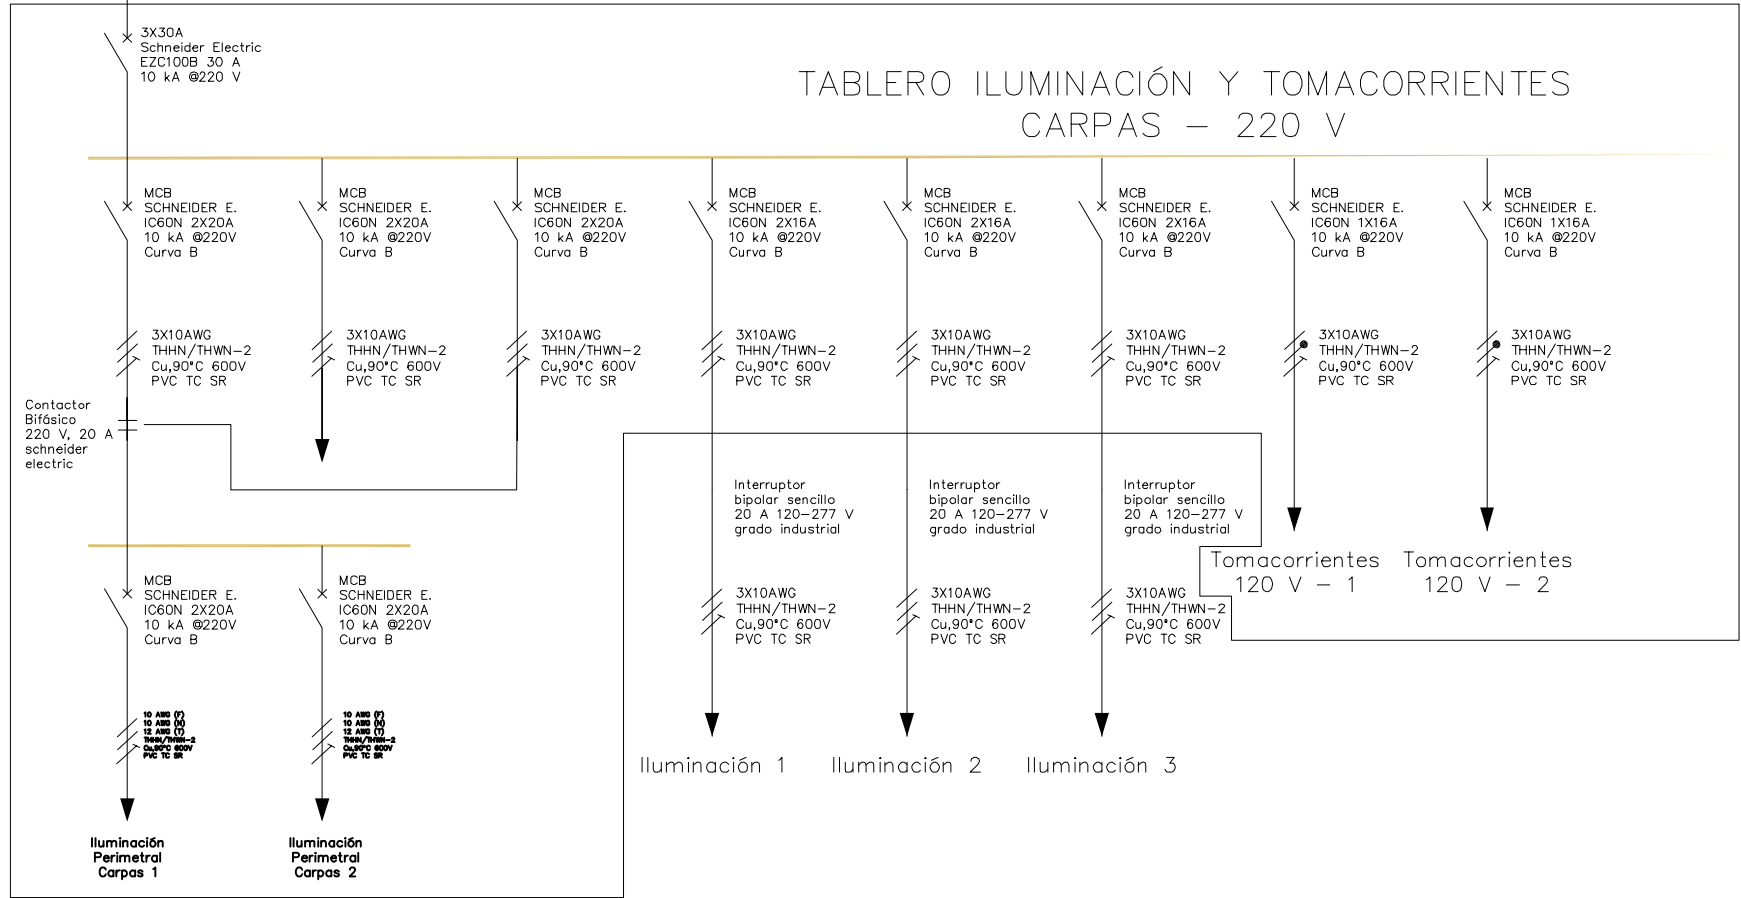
3X30A
Schneider Electric
EZC100B 30 A
10 kA @220 V

TABLERO ILUMINACIÓN Y TOMACORRIENTES
CARPAS – 220 V

MCB
SCHNEIDER E.
IC60N 2X20A
10 kA @220V
Curva B

MCB
SCHNEIDER E.
IC60N 2X20A
10 kA @220V
Curva B

MCB
SCHNEIDER E.
IC60N 2X20A
10 kA @220V
Curva B

MCB
SCHNEIDER E.
IC60N 2X16A
10 kA @220V
Curva B

MCB
SCHNEIDER E.
IC60N 2X16A
10 kA @220V
Curva B

MCB
SCHNEIDER E.
IC60N 2X16A
10 kA @220V
Curva B

MCB
SCHNEIDER E.
IC60N 1X16A
10 kA @220V
Curva B

MCB
SCHNEIDER E.
IC60N 1X16A
10 kA @220V
Curva B

3X10AWG
THHN/THWN-2
Cu,90°C 600V
PVC TC SR

3X10AWG
THHN/THWN-2
Cu,90°C 600V
PVC TC SR

3X10AWG
THHN/THWN-2
Cu,90°C 600V
PVC TC SR

3X10AWG
THHN/THWN-2
Cu,90°C 600V
PVC TC SR

3X10AWG
THHN/THWN-2
Cu,90°C 600V
PVC TC SR

3X10AWG
THHN/THWN-2
Cu,90°C 600V
PVC TC SR

3X10AWG
THHN/THWN-2
Cu,90°C 600V
PVC TC SR

3X10AWG
THHN/THWN-2
Cu,90°C 600V
PVC TC SR

Contactor
Bifásico
220 V, 20 A
schneider
electric

Interruptor
bipolar sencillo
20 A 120-277 V
grado industrial

Interruptor
bipolar sencillo
20 A 120-277 V
grado industrial

Interruptor
bipolar sencillo
20 A 120-277 V
grado industrial

Tomacorrientes
120 V – 1

Tomacorrientes
120 V – 2

MCB
SCHNEIDER E.
IC60N 2X20A
10 kA @220V
Curva B

MCB
SCHNEIDER E.
IC60N 2X20A
10 kA @220V
Curva B

3X10AWG
THHN/THWN-2
Cu,90°C 600V
PVC TC SR

3X10AWG
THHN/THWN-2
Cu,90°C 600V
PVC TC SR

3X10AWG
THHN/THWN-2
Cu,90°C 600V
PVC TC SR

10 AWG (F)
10 AWG (N)
12 AWG (T)
THHN/THWN-2
Cu,90°C 600V
PVC TC SR

10 AWG (F)
10 AWG (N)
12 AWG (T)
THHN/THWN-2
Cu,90°C 600V
PVC TC SR

Iluminación 1
Iluminación 2
Iluminación 3

Iluminación
Perimetral
Carpas 1

Iluminación
Perimetral
Carpas 2